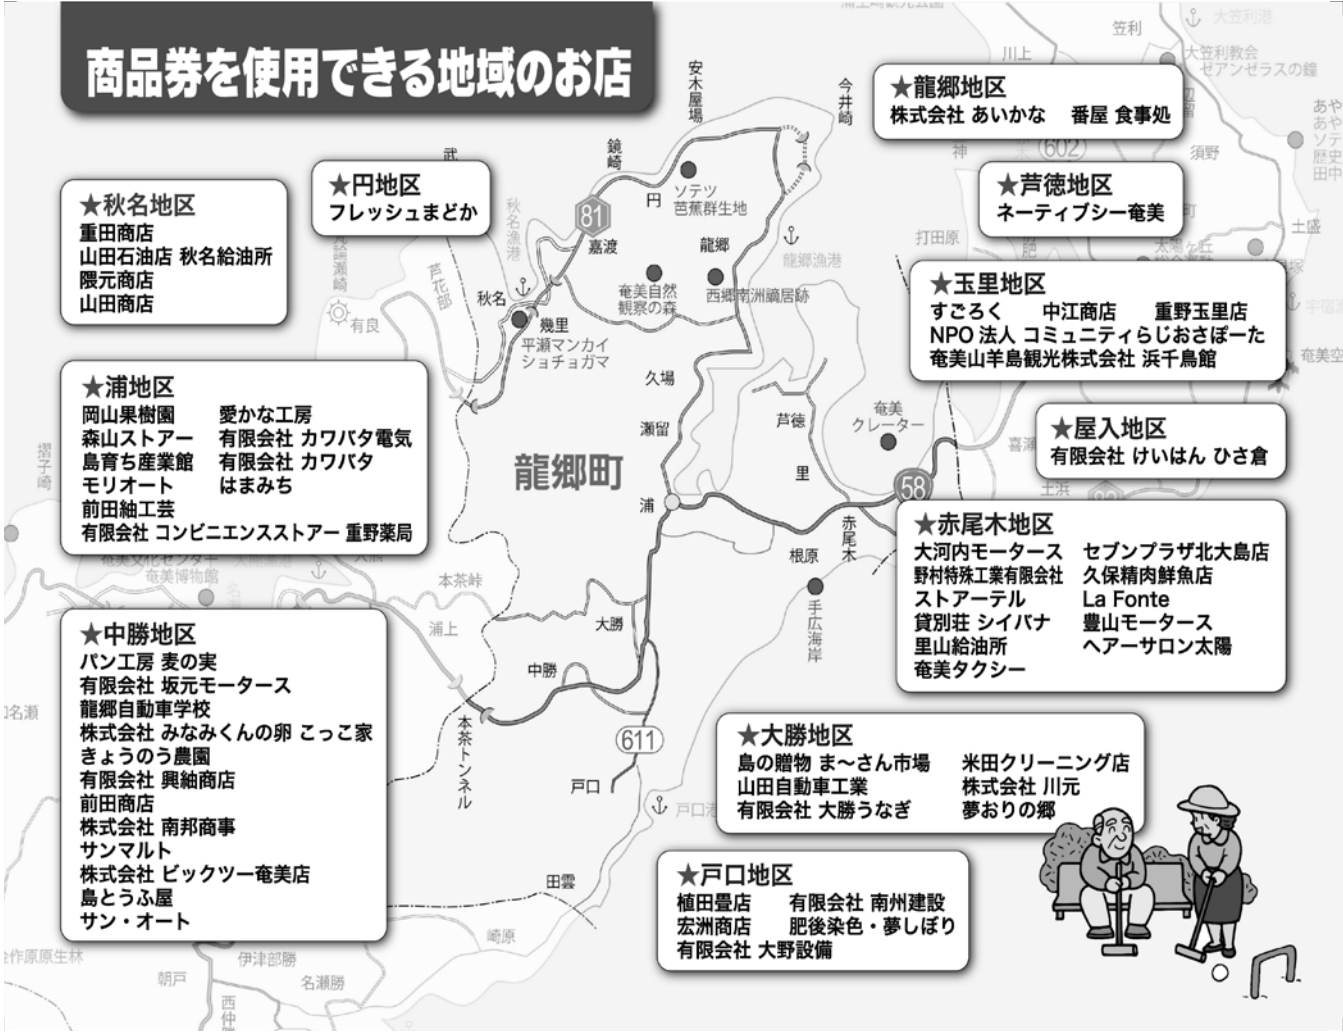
商品券を使用できる地域のお店

★秋名地区
重田商店
山田石油店 秋名給油所
隈元商店
山田商店

★円地区
フレッシュまどか

★龍郷地区
株式会社 あいかな　番屋 食事処

★芦徳地区
ネーティブシー奄美

★玉里地区
すごろく　中江商店　重野玉里店
NPO 法人 コミュニティらじおさぽーた
奄美山羊島観光株式会社 浜千鳥館

★浦地区
岡山果樹園
森山ストアー
島育ち産業館
モリオート
前田紬工芸
有限会社 コンビニエンスストアー 重野薬局
愛かな工房
有限会社 カワバタ電気
有限会社 カワバタ
はまみち

★屋入地区
有限会社 けいはん ひさ倉

★赤尾木地区
大河内モータース
野村特殊工業有限会社
ストアーテル
貸別荘 シイバナ
里山給油所
奄美タクシー
セブンプラザ北大島店
久保精肉鮮魚店
La Fonte
豊山モータース
ヘアーサロン太陽

★中勝地区
パン工房 麦の実
有限会社 坂元モータース
龍郷自動車学校
株式会社 みなみくんの卵 こっこ家
きょうのう農園
有限会社 興納商店
前田商店
株式会社 南邦商事
サンマルト
株式会社 ビックツー奄美店
島とうふ屋
サン・オート

★大勝地区
島の贈物 ま〜さん市場
山田自動車工業
有限会社 大勝うなぎ
米田クリーニング店
株式会社 川元
夢おりの郷

★戸口地区
植田畳店
宏洲商店
有限会社 大野設備
有限会社 南州建設
肥後染色・夢しぼり

龍郷町
安木屋場　今井崎　鏡崎　武　円　ソテツ芭蕉群生地　龍郷　嘉渡　秋名漁港　秋名　幾里　芦花部　有良　平瀬マンカイ ショチョガマ　奄美自然観察の森　西郷南洲謫居跡　龍郷漁港　打田原　久場　瀬留　芦徳　奄美クレーター　里　浦　赤尾木　根原　手広海岸　本茶峠　浦上　大勝　中勝　本茶トンネル　戸口　戸口港　田雲　嵜原　伊津部勝　名瀬勝　朝戸　笠利　川上　大笠利港　大笠利教会 ゼアンゼラスの鐘　須野　土盛　喜瀬　土浜　摺子崎　奄美文化センター　奄美博物館　名瀬　作原原生林　西仲　81　58　602　611